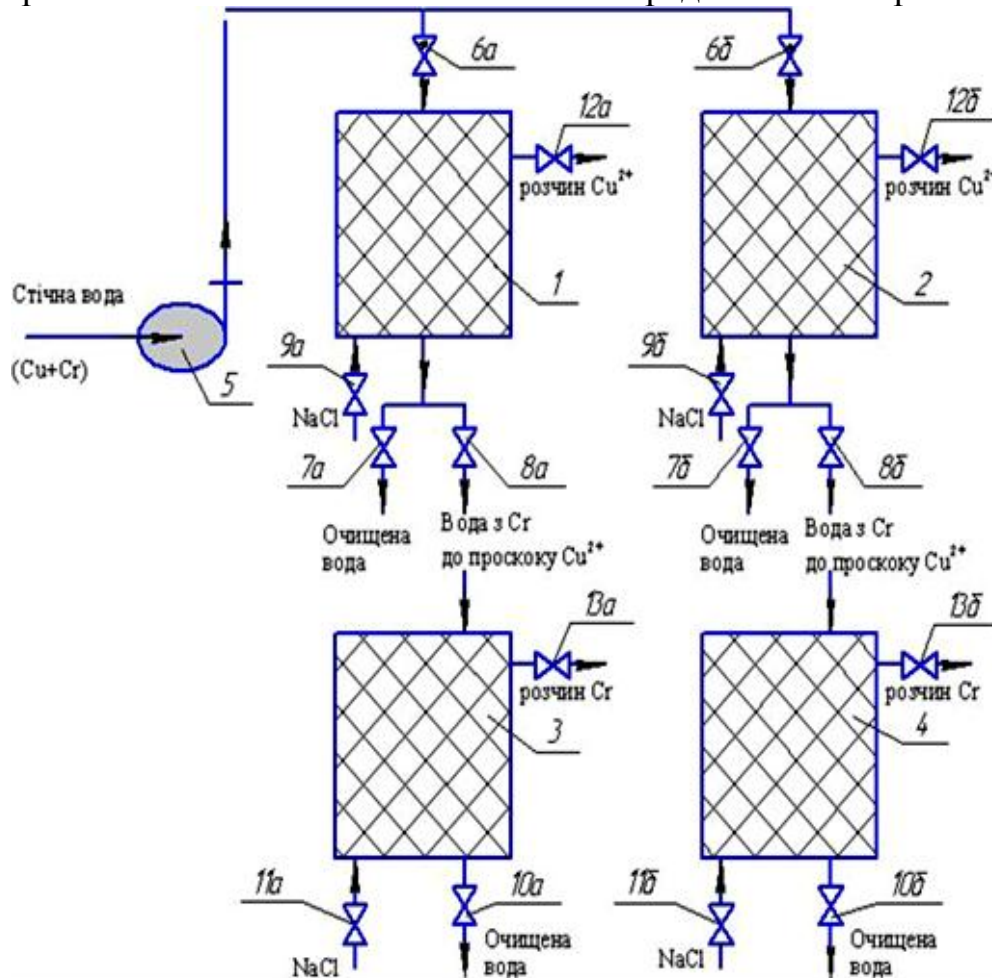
6а
6б
12а
розчин $Cu^{2+}$
12б
розчин $Cu^{2+}$
1
2
Стічна вода
(Cu+Cr)
5
9а
NaCl
9б
NaCl
7а
8а
7б
8б
Очищена вода
Вода з Cr до проскоку $Cu^{2+}$
Очищена вода
Вода з Cr до проскоку $Cu^{2+}$
13а
розчин Cr
13б
розчин Cr
3
4
11а
NaCl
10а
Очищена вода
11б
NaCl
10б
Очищена вода